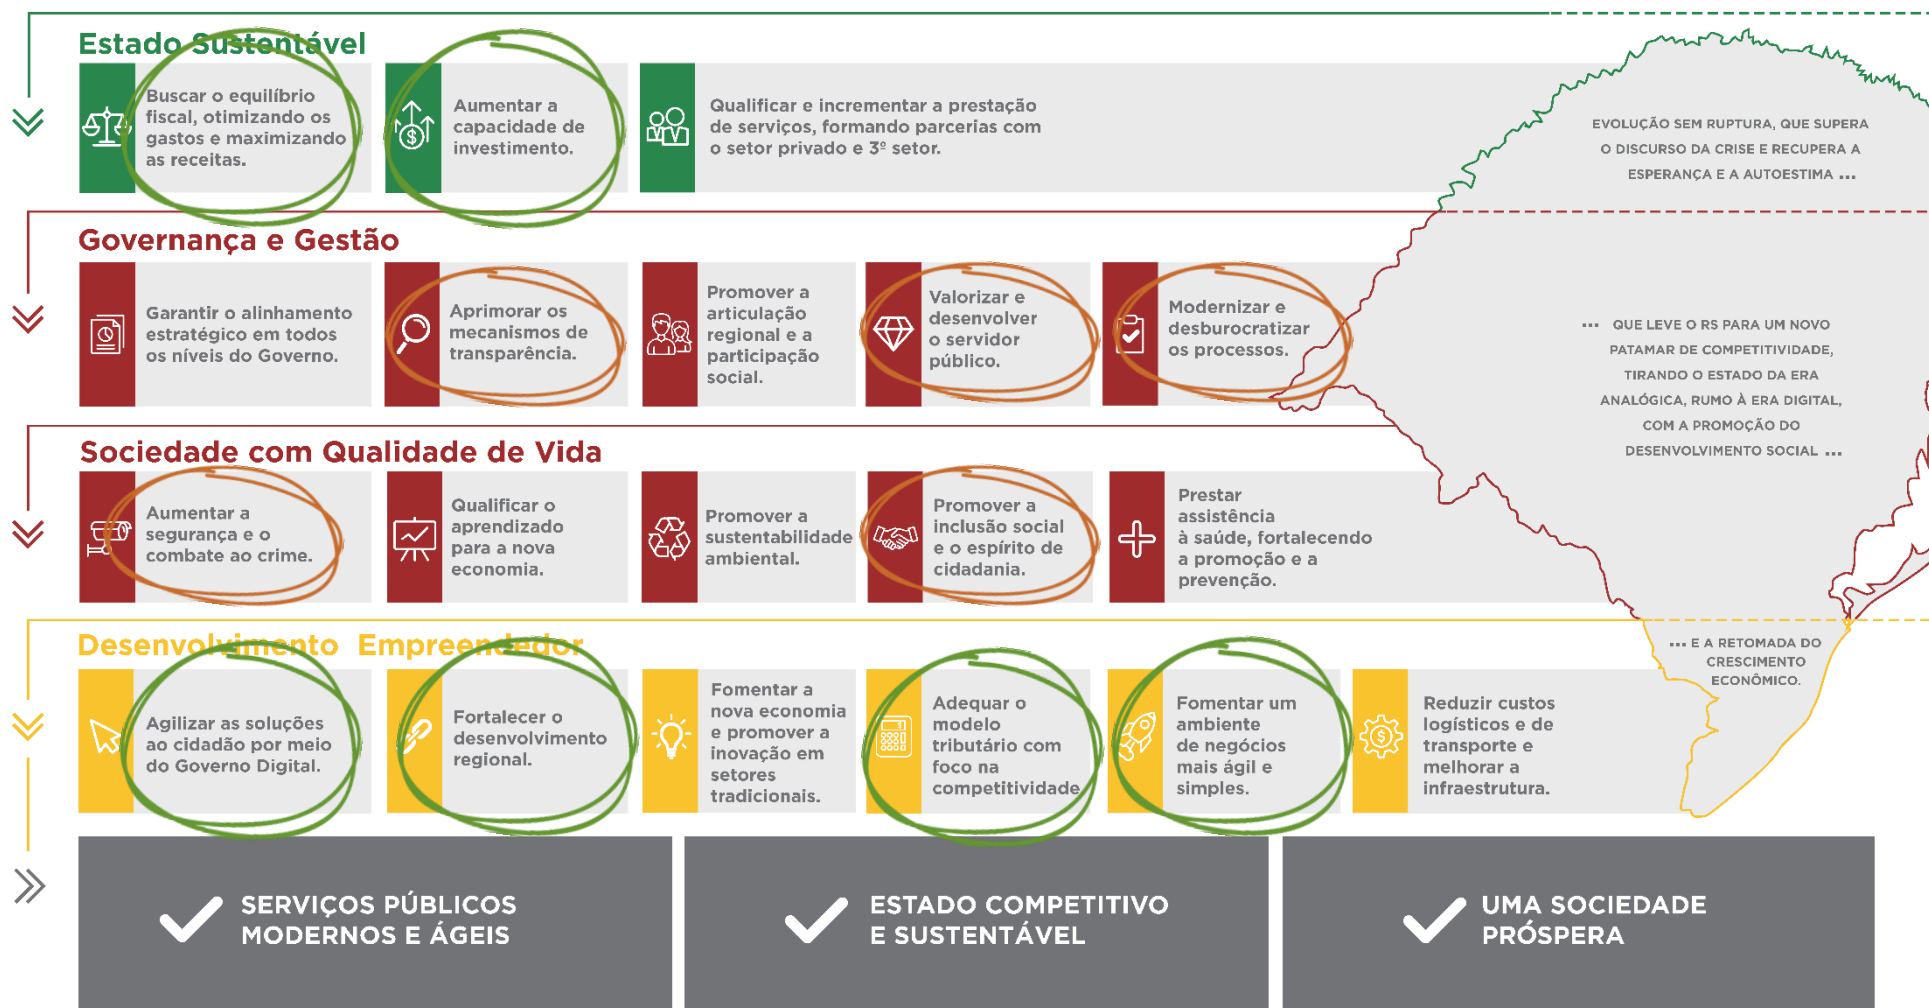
Estado Sustentável

Buscar o equilíbrio fiscal, otimizando os gastos e maximizando as receitas.

Aumentar a capacidade de investimento.

Qualificar e incrementar a prestação de serviços, formando parcerias com o setor privado e 3º setor.

EVOLUÇÃO SEM RUPTURA, QUE SUPERA O DISCURSO DA CRISE E RECUPERA A ESPERANÇA E A AUTOESTIMA ...

Governança e Gestão

Garantir o alinhamento estratégico em todos os níveis do Governo.

Aprimorar os mecanismos de transparência.

Promover a articulação regional e a participação social.

Valorizar e desenvolver o servidor público.

Modernizar e desburocratizar os processos.

... QUE LEVE O RS PARA UM NOVO PATAMAR DE COMPETITIVIDADE, TIRANDO O ESTADO DA ERA ANALÓGICA, RUMO À ERA DIGITAL, COM A PROMOÇÃO DO DESENVOLVIMENTO SOCIAL ...

Sociedade com Qualidade de Vida

Aumentar a segurança e o combate ao crime.

Qualificar o aprendizado para a nova economia.

Promover a sustentabilidade ambiental.

Promover a inclusão social e o espírito de cidadania.

Prestar assistência à saúde, fortalecendo a promoção e a prevenção.

Desenvolvimento Empreendedor

... E A RETOMADA DO CRESCIMENTO ECONÔMICO.

Agilizar as soluções ao cidadão por meio do Governo Digital.

Fortalecer o desenvolvimento regional.

Fomentar a nova economia e promover a inovação em setores tradicionais.

Adequar o modelo tributário com foco na competitividade

Fomentar um ambiente de negócios mais ágil e simples.

Reduzir custos logísticos e de transporte e melhorar a infraestrutura.

SERVIÇOS PÚBLICOS MODERNOS E ÁGEIS

ESTADO COMPETITIVO E SUSTENTÁVEL

UMA SOCIEDADE PRÓSPERA